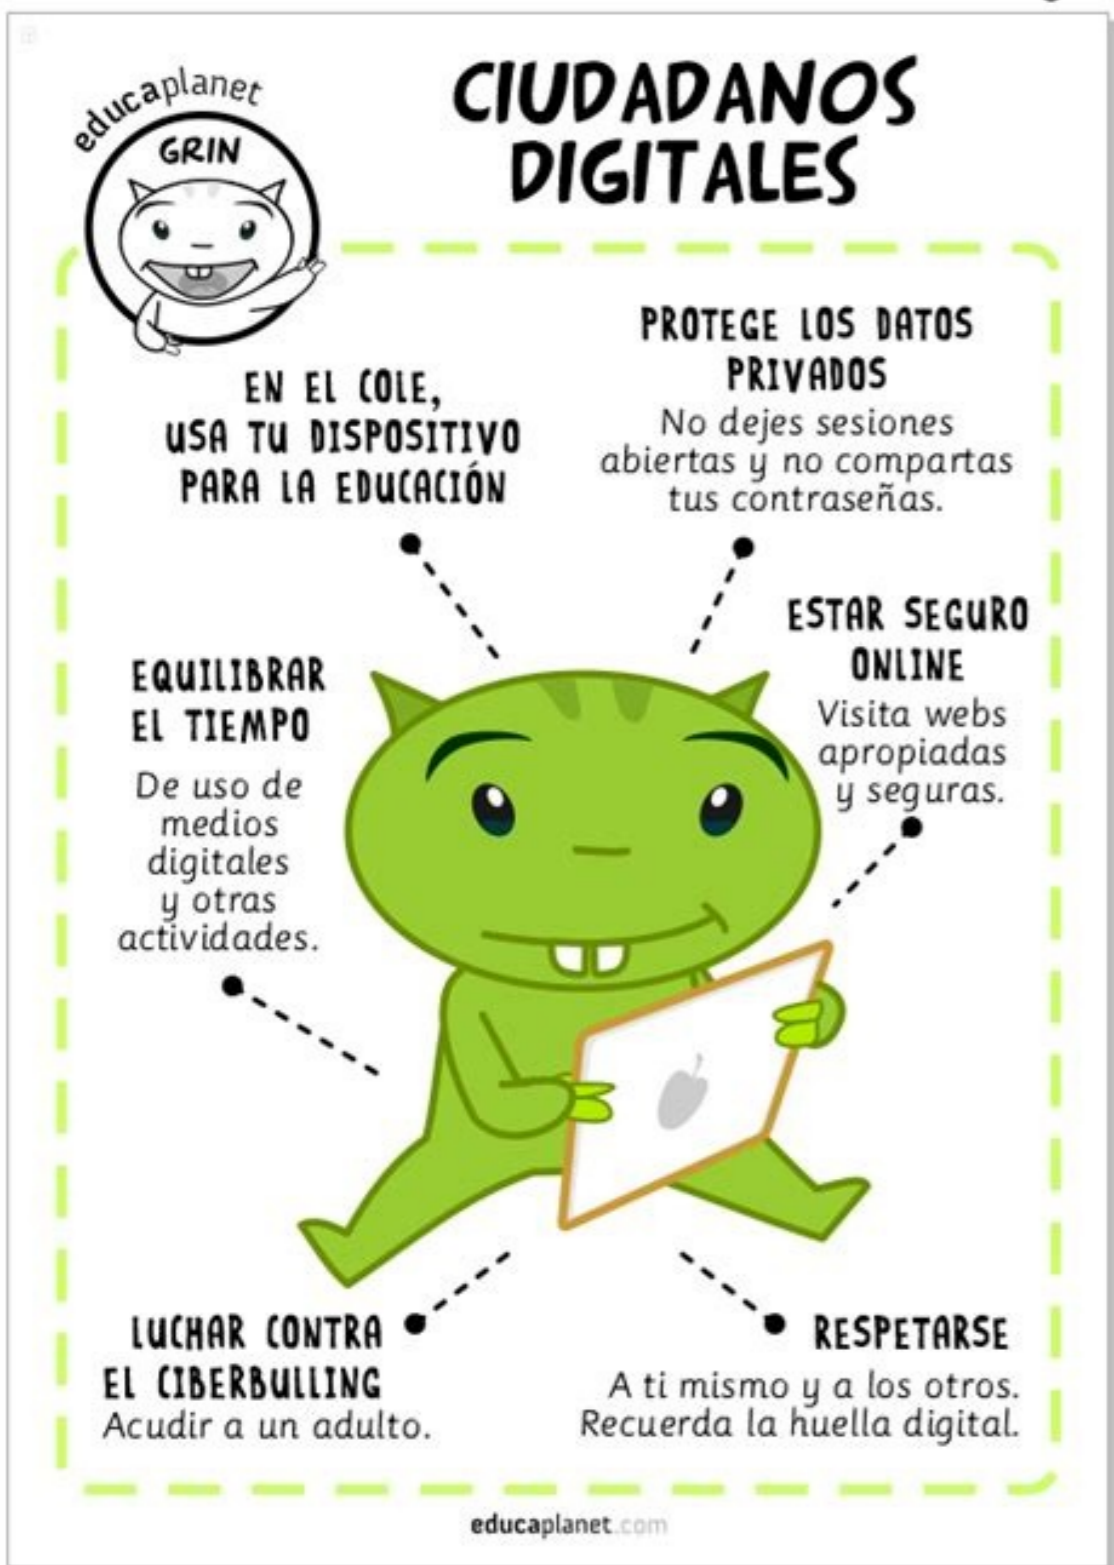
educaplanet
GRIN

CIUDADANOS DIGITALES

EN EL COLE, USA TU DISPOSITIVO PARA LA EDUCACIÓN

PROTEGE LOS DATOS PRIVADOS
No dejes sesiones abiertas y no compartas tus contraseñas.

EQUILIBRAR EL TIEMPO
De uso de medios digitales y otras actividades.

ESTAR SEGURO ONLINE
Visita webs apropiadas y seguras.

LUCHAR CONTRA EL CIBERBULLING
Acudir a un adulto.

RESPETARSE
A ti mismo y a los otros. Recuerda la huella digital.

educaplanet.com